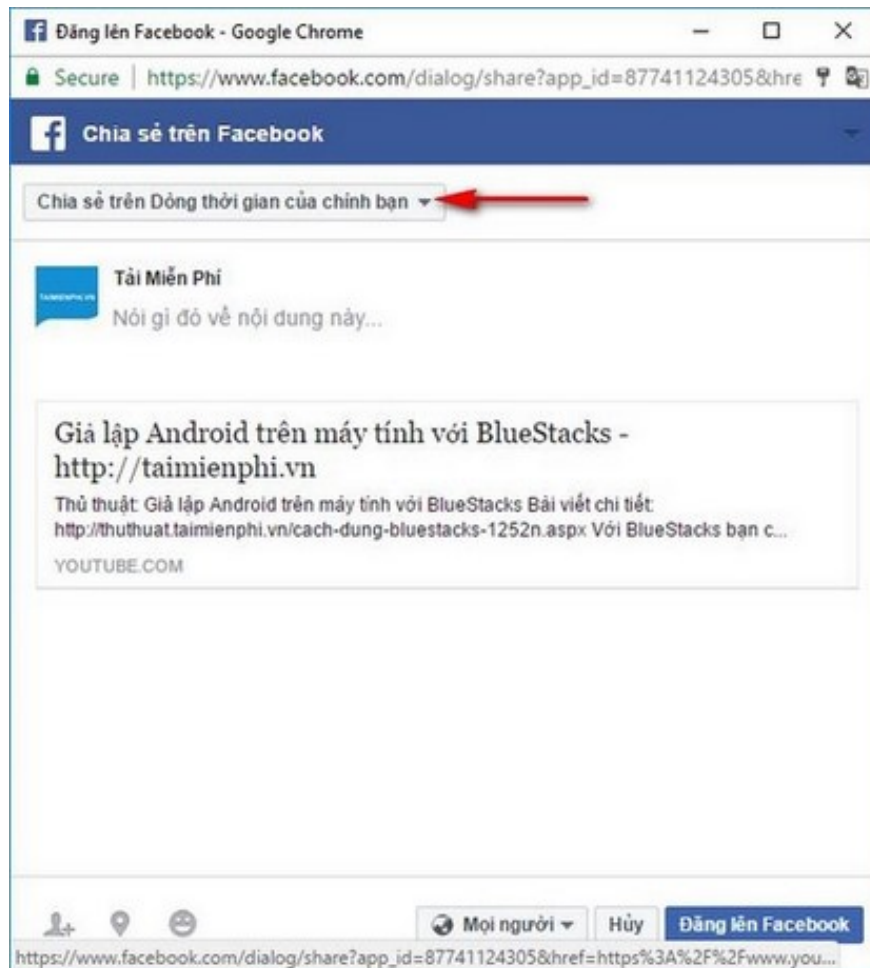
Đăng lên Facebook - Google Chrome

Secure | https://www.facebook.com/dialog/share?app_id=87741124305&hre

Chia sẻ trên Facebook

Chia sẻ trên Dòng thời gian của chính bạn

TAIMIENPHI.VN

Tải Miễn Phí

Nói gì đó về nội dung này...

Giả lập Android trên máy tính với BlueStacks - http://taimienphi.vn

Thủ thuật: Giả lập Android trên máy tính với BlueStacks Bài viết chi tiết: http://thuthuat.taimienphi.vn/cach-dung-bluestacks-1252n.aspx Với BlueStacks bạn c...

YOUTUBE.COM

Mọi người

Hủy

Đăng lên Facebook

https://www.facebook.com/dialog/share?app_id=87741124305&href=https%3A%2F%2Fwww.you...